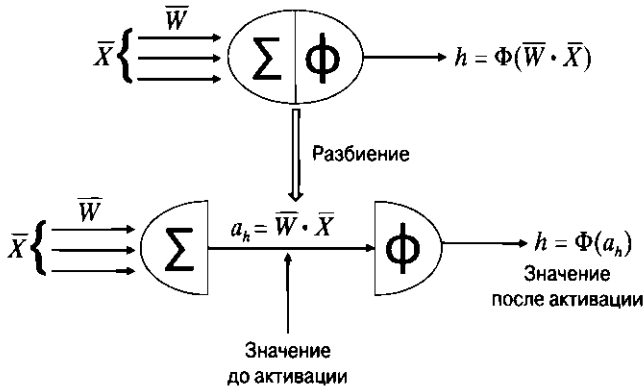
$\overline{W}$

$\overline{X}$

$\Sigma$ $\Phi$

$h = \Phi(\overline{W} \cdot \overline{X})$

Разбиение

$\overline{W}$

$\overline{X}$

$\Sigma$

$a_h = \overline{W} \cdot \overline{X}$

$\Phi$

$h = \Phi(a_h)$

Значение после активации

Значение до активации